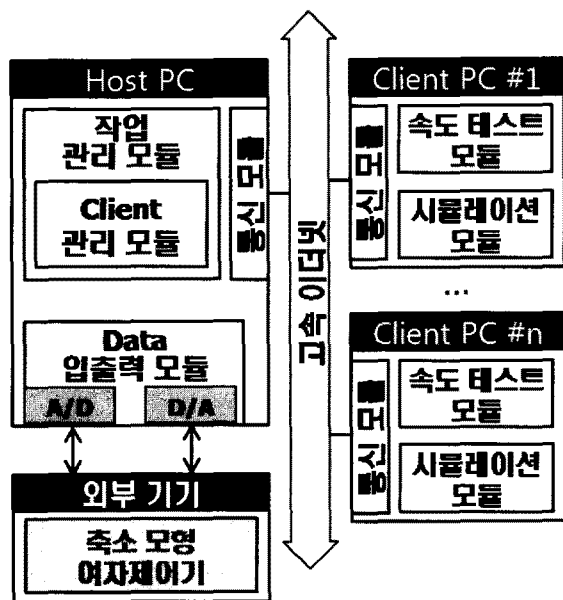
Host PC

작업 관리 모듈

Client 관리 모듈

통신 모듈

Data 입출력 모듈

A/D

D/A

외부 기기

축소 모형 여자제어기

고속 이더넷

Client PC #1

통신 모듈

속도 테스트 모듈

시뮬레이션 모듈

...

Client PC #n

통신 모듈

속도 테스트 모듈

시뮬레이션 모듈